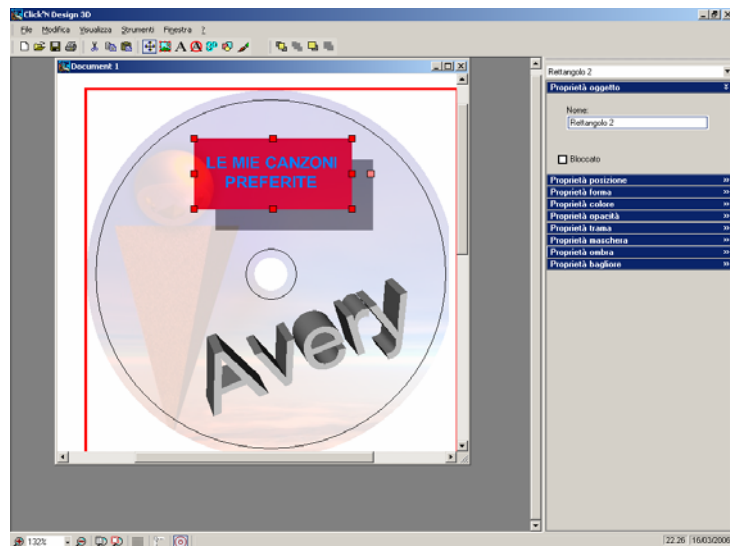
Click'N Design 3D

File Modifica Visualizza Strumenti Finestra ?

Document 1

LE MIE CANZONI PREFERITE

Avery

Rettangolo 2

Proprietà oggetto

Nome:

Rettangolo 2

Bloccato

Proprietà posizione

Proprietà forma

Proprietà colore

Proprietà opacità

Proprietà trama

Proprietà maschera

Proprietà ombra

Proprietà bagliore

132%

22.26 16/03/2006